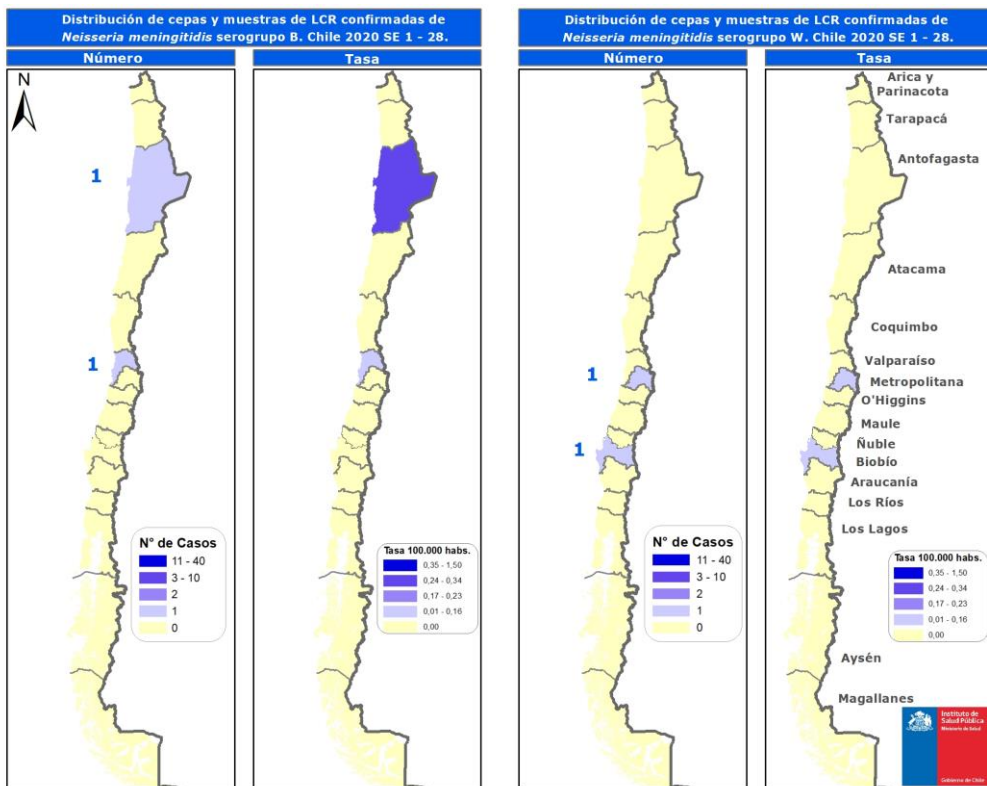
Distribución de cepas y muestras de LCR confirmadas de *Neisseria meningitidis* serogrupo B. Chile 2020 SE 1 - 28.

Número

N

1

1

N° de Casos
11 - 40
3 - 10
2
1
0

Tasa

Tasa 100.000 habs.
0,35 - 1,50
0,24 - 0,34
0,17 - 0,23
0,01 - 0,16
0,00

Distribución de cepas y muestras de LCR confirmadas de *Neisseria meningitidis* serogrupo W. Chile 2020 SE 1 - 28.

Número

1

1

N° de Casos
11 - 40
3 - 10
2
1
0

Tasa

Arica y Parinacota
Tarapacá
Antofagasta
Atacama
Coquimbo
Valparaíso
Metropolitana
O'Higgins
Maule
Ñuble
Biobío
Araucanía
Los Ríos
Los Lagos
Aysén
Magallanes

Tasa 100.000 habs.
0,35 - 1,50
0,24 - 0,34
0,17 - 0,23
0,01 - 0,16
0,00

Instituto de Salud Pública
Ministerio de Salud
Gobierno de Chile